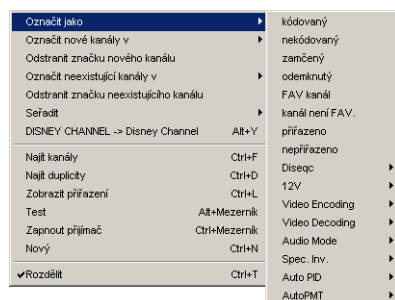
Označit jako
Označit nové kanály v
Odstranit značku nového kanálu
Označit neexistující kanály v
Odstranit značku neexistujícího kanálu
Seřadit
DISNEY CHANNEL -> Disney Channel Alt+Y
Najít kanály Ctrl+F
Najít duplicity Ctrl+D
Zobrazit přiřazení Ctrl+L
Test Alt+Mezerník
Zapnout přijímač Ctrl+Mezerník
Nový Ctrl+N
✔Rozdělit Ctrl+T

kódovaný
nekódovaný
zamčený
odemknutý
FAV kanál
kanál není FAV.
přiřazeno
nepřiřazeno
Diseqc
12V
Video Encoding
Video Decoding
Audio Mode
Spec. Inv.
Auto PID
AutoPMT